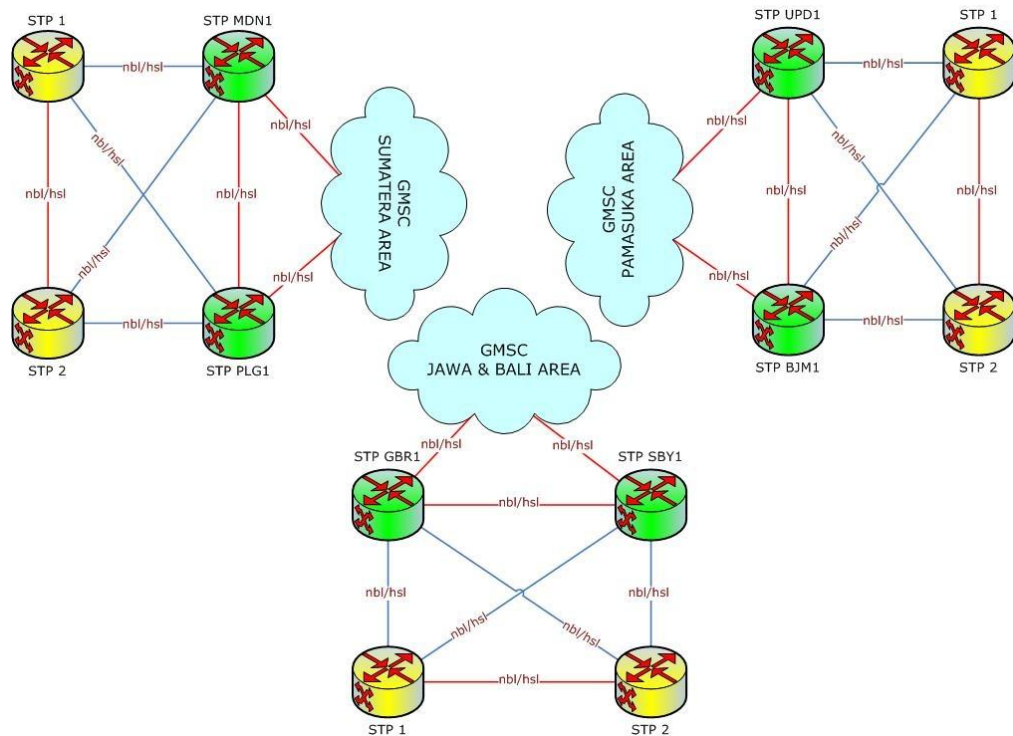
STP 1
STP MDN1
nbl/hsl
nbl/hsl
nbl/hsl
nbl/hsl
nbl/hsl
nbl/hsl
nbl/hsl
nbl/hsl
STP 2
STP PLG1
GMSC
SUMATERA AREA

STP UPD1
STP 1
nbl/hsl
nbl/hsl
nbl/hsl
nbl/hsl
nbl/hsl
nbl/hsl
nbl/hsl
nbl/hsl
STP BJM1
STP 2
GMSC
PAMASUKA AREA

GMSC
JAWA & BALI AREA
nbl/hsl
nbl/hsl
STP GBR1
STP SBY1
nbl/hsl
nbl/hsl
nbl/hsl
nbl/hsl
nbl/hsl
nbl/hsl
STP 1
STP 2